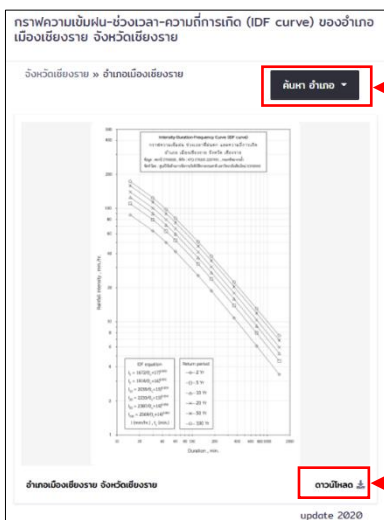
กราฟความเข้มฝน-ช่วงเวลา-ความถี่การเกิด (IDF curve) ของอำเภอเมืองเชียงราย จังหวัดเชียงราย

จังหวัดเชียงราย » อำเภอเมืองเชียงราย

ค้นหา อำเภอ ▾

Intensity Duration Frequency Curve (IDF curve)

กราฟความเข้มฝน ช่วงเวลาที่ฝนตก และความถี่การเกิด

อำเภอ เมืองเชียงราย จังหวัด เชียงราย

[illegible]

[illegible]

Rainfall intensity , mm./hr.

Duration , min.

IDF equation

Return period

อำเภอเมืองเชียงราย จังหวัดเชียงราย

ดาวน์โหลด

update 2020